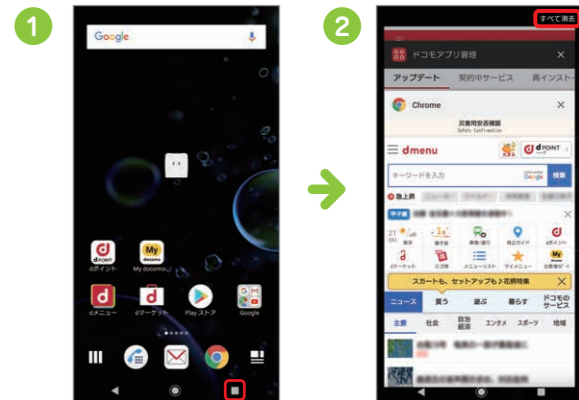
1

Google

dポイント

My docomo

dメニュー

dマーケット

Play ストア

Google

2

すべて消去

ドコモアプリ管理

アップデート

契約中サービス

再インスト

Chrome

災害用安否確認

Safety Confirmation

dmenu

キーワードを入力

Google

検索

急上昇

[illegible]

天気

乗換案内

周辺ガイド

dポイント

dマーケット

メニューリスト

マイメニュー

お客様サポート

スカートも、セットアップも♪花柄特集

ニュース

買う

遊ぶ

暮らす

ドコモのサービス

主要

社会

政治経済

エンタメ

スポーツ

地域